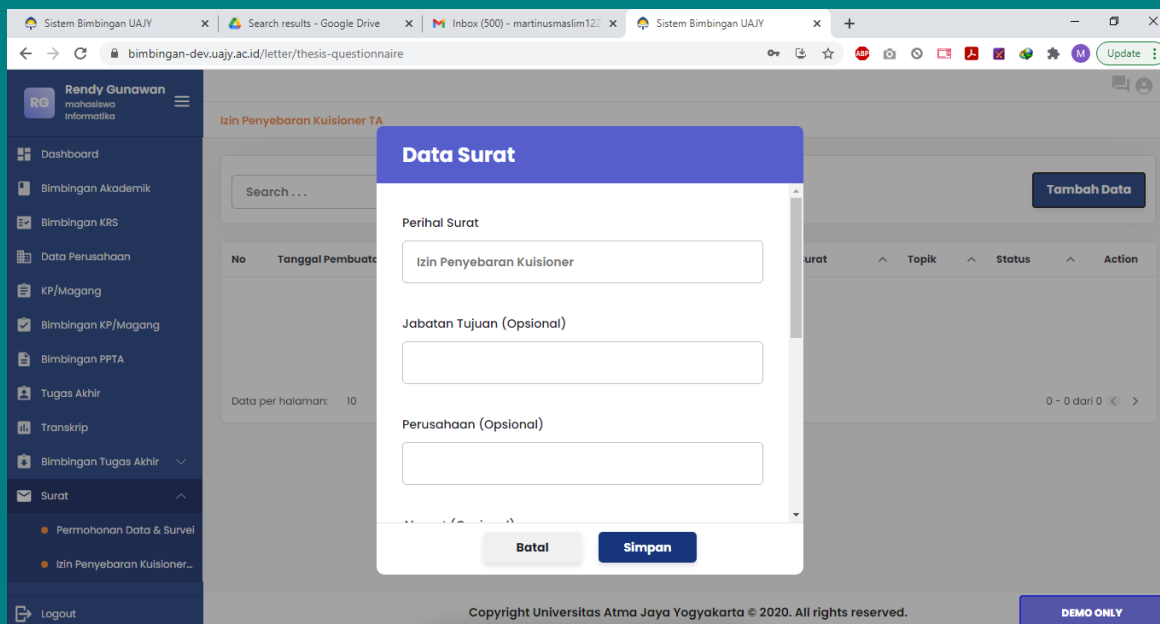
Sistem Bimbingan UAJY
Search results - Google Drive
Inbox (500) - martinusmaslim12
Sistem Bimbingan UAJY
bimbingan-dev.uajy.ac.id/letter/thesis-questionnaire
Update

RG Rendy Gunawan
mahasiswa
Informatika

Dashboard
Bimbingan Akademik
Bimbingan KRS
Data Perusahaan
KP/Magang
Bimbingan KP/Magang
Bimbingan PPTA
Tugas Akhir
Transkrip
Bimbingan Tugas Akhir
Surat
Permohonan Data & Survei
Izin Penyebaran Kuisioner...
Logout

Izin Penyebaran Kuisioner TA

Search . . .
Tambah Data

| No | Tanggal Pembuata | urat | Topik | Status | Action |
|---|---|---|---|---|---|

Data per halaman: 10
0 - 0 dari 0

Data Surat

Perihal Surat
Izin Penyebaran Kuisioner

Jabatan Tujuan (Opsional)

Perusahaan (Opsional)

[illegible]

Batal
Simpan

Copyright Universitas Atma Jaya Yogyakarta © 2020. All rights reserved.
DEMO ONLY